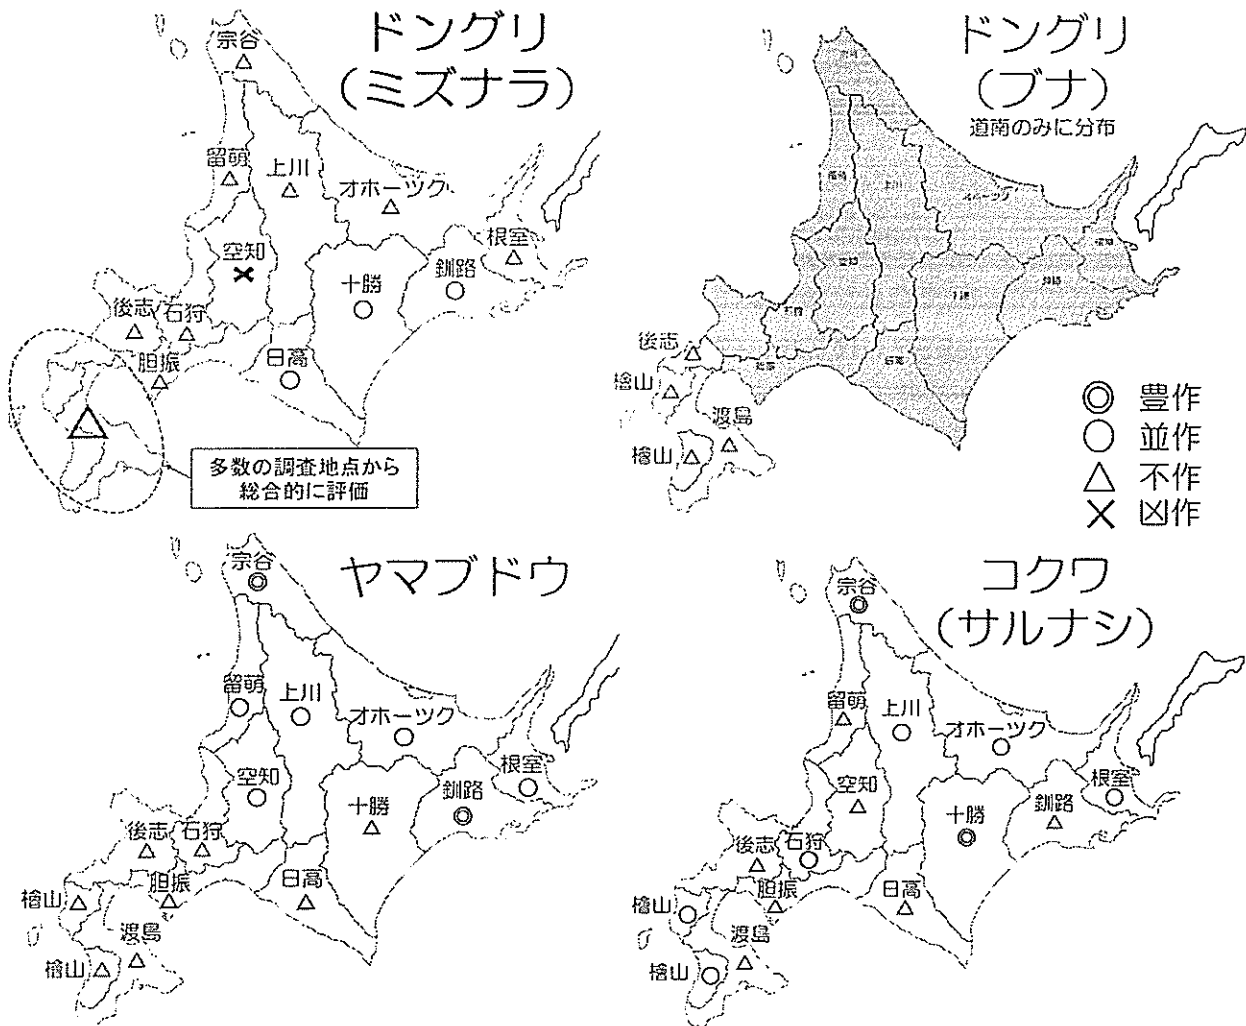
ドングリ
（ミズナラ）

宗谷 △
留萌 △
上川 △
オホーツク △
根室 △
空知 ×
釧路 ○
十勝 ○
後志 △
石狩 △
胆振 △
日高 ○
△
多数の調査地点から総合的に評価

ドングリ
（ブナ）
道南のみに分布

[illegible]
後志 △
檜山 △
渡島 △
檜山 △

◎ 豊作
○ 並作
△ 不作
× 凶作

ヤマブドウ

宗谷 ◎
留萌 ○
上川 ○
オホーツク ○
根室 ○
空知 ○
十勝 △
釧路 ◎
後志 △
石狩 △
胆振 △
日高 △
檜山 △
渡島 △
檜山 △

コクワ
（サルナシ）

宗谷 ◎
留萌 △
上川 ○
オホーツク ○
根室 ○
空知 △
十勝 ◎
釧路 △
後志 △
石狩 ○
胆振 △
日高 △
檜山 ○
渡島 △
檜山 ○